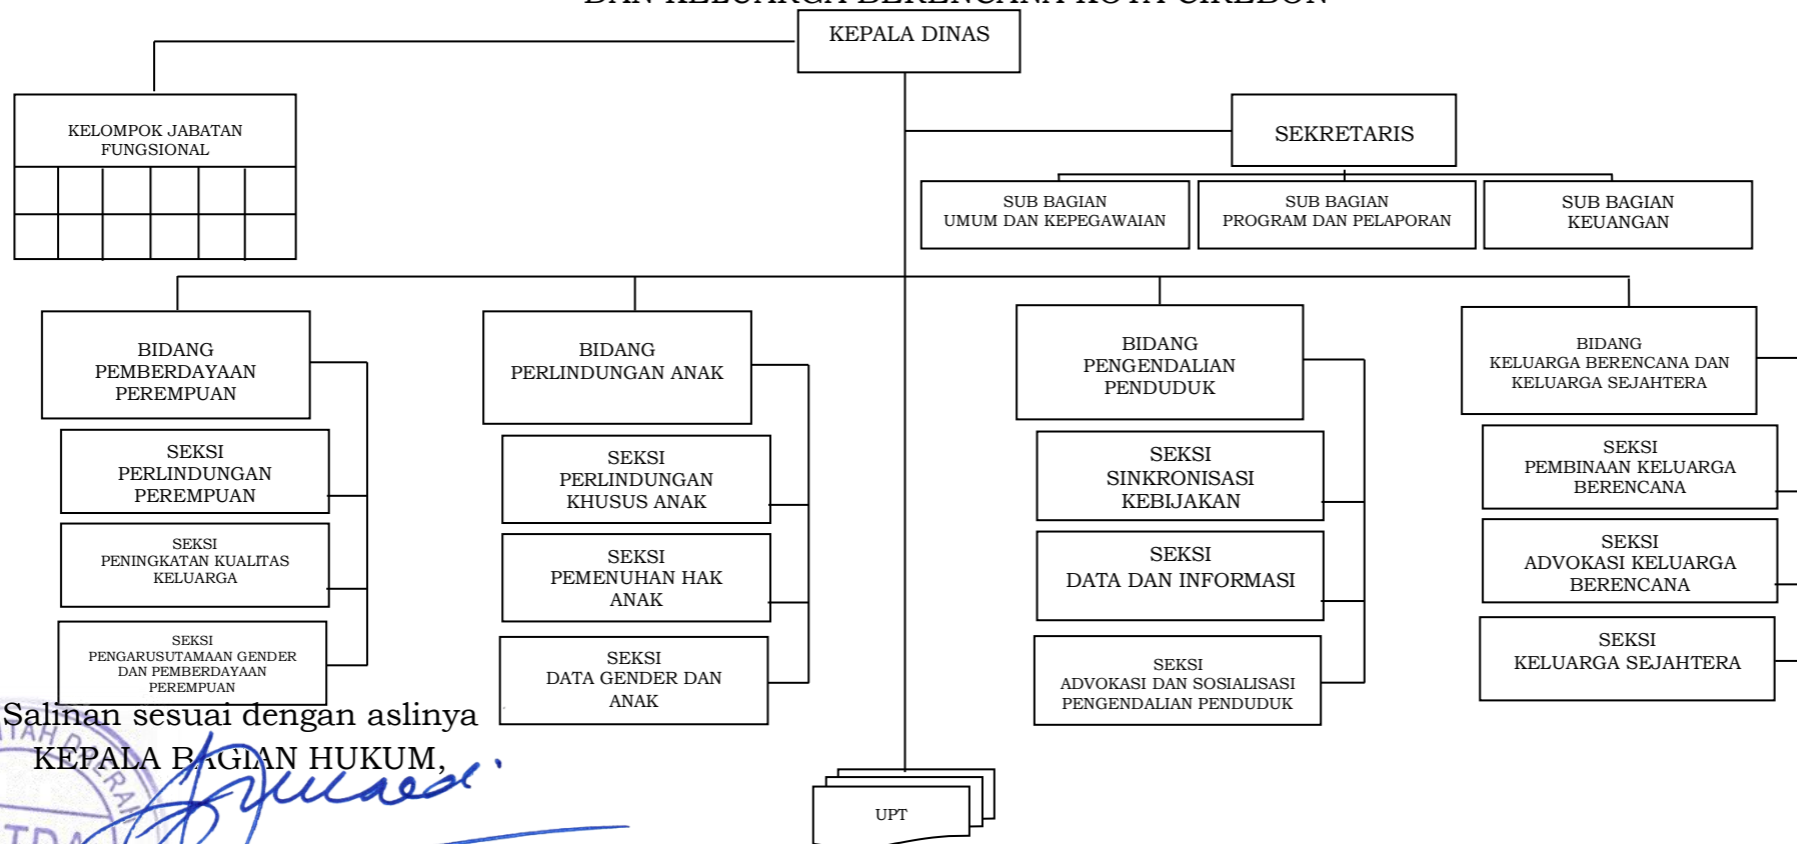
KEPALA DINAS

KELOMPOK JABATAN FUNGSIONAL

SEKRETARIS

SUB BAGIAN UMUM DAN KEPEGAWAIAN

SUB BAGIAN PROGRAM DAN PELAPORAN

SUB BAGIAN KEUANGAN

BIDANG PEMBERDAYAAN PEREMPUAN

SEKSI PERLINDUNGAN PEREMPUAN

SEKSI PENINGKATAN KUALITAS KELUARGA

SEKSI PENGARUSUTAMAAN GENDER DAN PEMBERDAYAAN PEREMPUAN

BIDANG PERLINDUNGAN ANAK

SEKSI PERLINDUNGAN KHUSUS ANAK

SEKSI PEMENUHAN HAK ANAK

SEKSI DATA GENDER DAN ANAK

BIDANG PENGENDALIAN PENDUDUK

SEKSI SINKRONISASI KEBIJAKAN

SEKSI DATA DAN INFORMASI

SEKSI ADVOKASI DAN SOSIALISASI PENGENDALIAN PENDUDUK

BIDANG KELUARGA BERENCANA DAN KELUARGA SEJAHTERA

SEKSI PEMBINAAN KELUARGA BERENCANA

SEKSI ADVOKASI KELUARGA BERENCANA

SEKSI KELUARGA SEJAHTERA

UPT

Salinan sesuai dengan aslinya
KEPALA BAGIAN HUKUM,